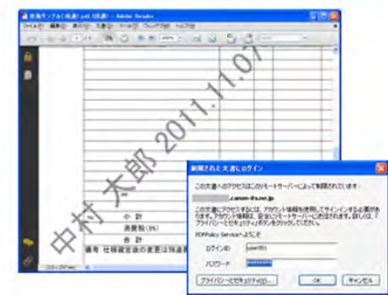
見積サンプル(機密).pdf (保護) - Adobe Reader

ファイル(F) 編集(E) 表示(V) 文書(D) ツール(T) ウィンドウ(W) ヘルプ(H)

中村 太郎 2011.11.07

小 計
消費税(5%)
合 計
備考 仕様確定後の変更は別途

制限されたえ書にログイン

この文書へのアクセスはこのサーバーによって制限されています:

.canon-its.co.jp

この文書にアクセスするには、アカウント情報を使用してサインインする必要があります。アカウント情報は、安全にサーバーに送信されます。詳しくは、プライバシーとセキュリティ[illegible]をクリックしてください。

PDFPolicy Serviceへようこそ

ログインID: user001
パスワード: ********

プライバシーとセキュリティ...
OK
キャンセル